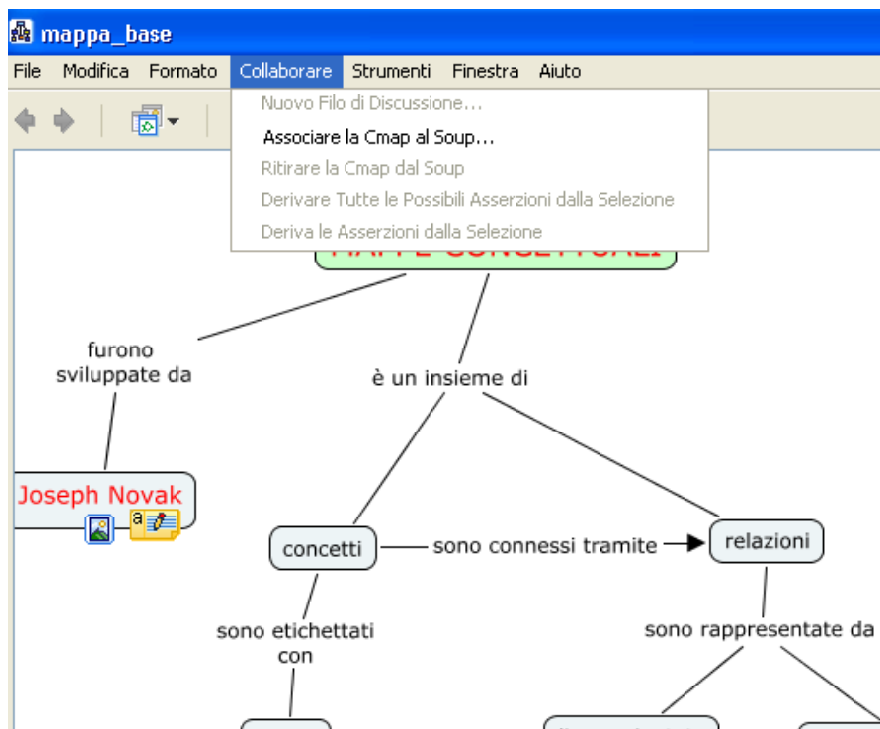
mappa_base

File Modifica Formato Collaborare Strumenti Finestra Aiuto

Nuovo Filo di Discussione...
Associare la Cmap al Soup...
Ritirare la Cmap dal Soup
Derivare Tutte le Possibili Asserzioni dalla Selezione
Deriva le Asserzioni dalla Selezione

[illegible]

furono sviluppate da

è un insieme di

Joseph Novak

concetti

sono connessi tramite

relazioni

sono etichettati con

sono rappresentate da